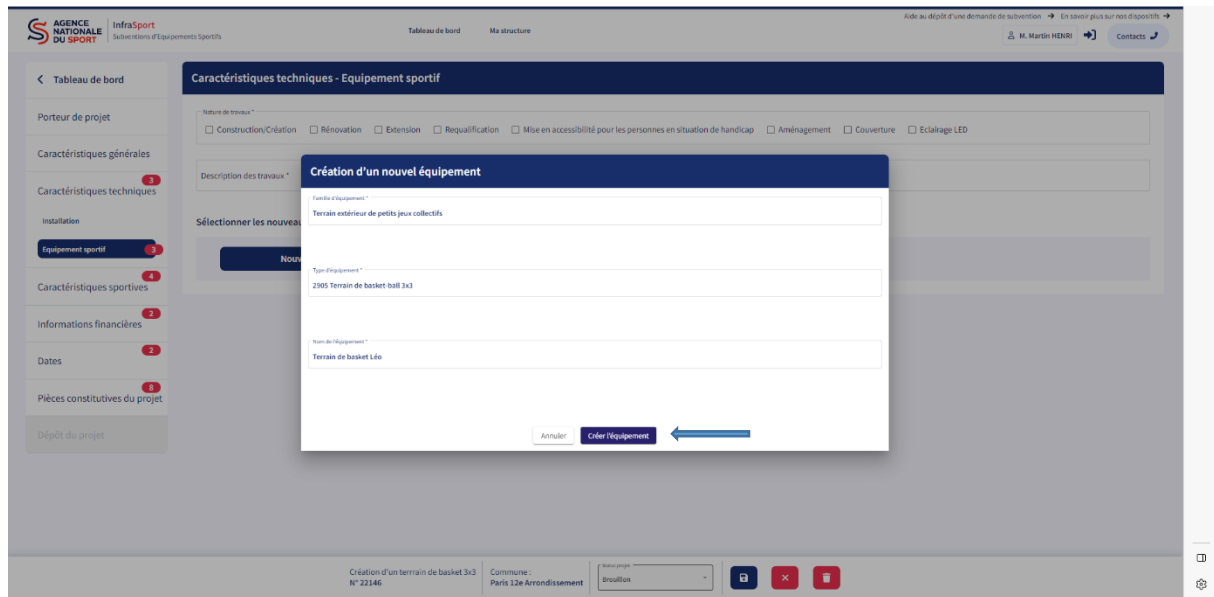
AGENCE NATIONALE DU SPORT | InfraSport
Subventions d'Equipements Sportifs

Tableau de bord    Ma structure

Aide au dépôt d'une demande de subvention →   En savoir plus sur nos dispositifs →

M. Martin HENRI    Contacts

< Tableau de bord

Porteur de projet

Caractéristiques générales

Caractéristiques techniques 3

Installation

Equipement sportif 3

Caractéristiques sportives 4

Informations financières 2

Dates 2

Pièces constitutives du projet 8

Dépôt du projet

Caractéristiques techniques - Equipement sportif

Nature de travaux *
☐ Construction/Création ☐ Rénovation ☐ Extension ☐ Requalification ☐ Mise en accessibilité pour les personnes en situation de handicap ☐ Aménagement ☐ Couverture ☐ Eclairage LED

Description des travaux *

Sélectionner les nouveau

Nouv

Création d'un nouvel équipement

Famille d'équipement *
Terrain extérieur de petits jeux collectifs

Type d'équipement *
2905 Terrain de basket-ball 3x3

Nom de l'équipement *
Terrain de basket Léo

Annuler    Créer l'équipement

Création d'un terrain de basket 3x3
N° 22146

Commune :
Paris 12e Arrondissement

Statut projet
Brouillon